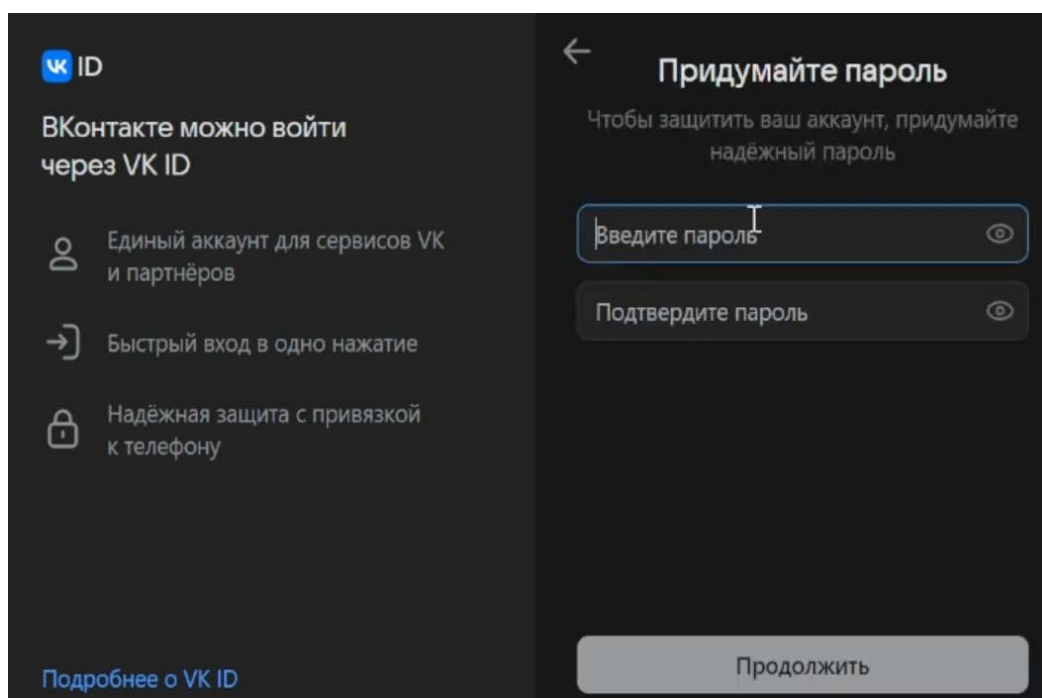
VK ID

ВКонтакте можно войти через VK ID

Единый аккаунт для сервисов VK и партнёров

Быстрый вход в одно нажатие

Надёжная защита с привязкой к телефону

Подробнее о VK ID

Придумайте пароль

Чтобы защитить ваш аккаунт, придумайте надёжный пароль

Введите пароль

Подтвердите пароль

Продолжить